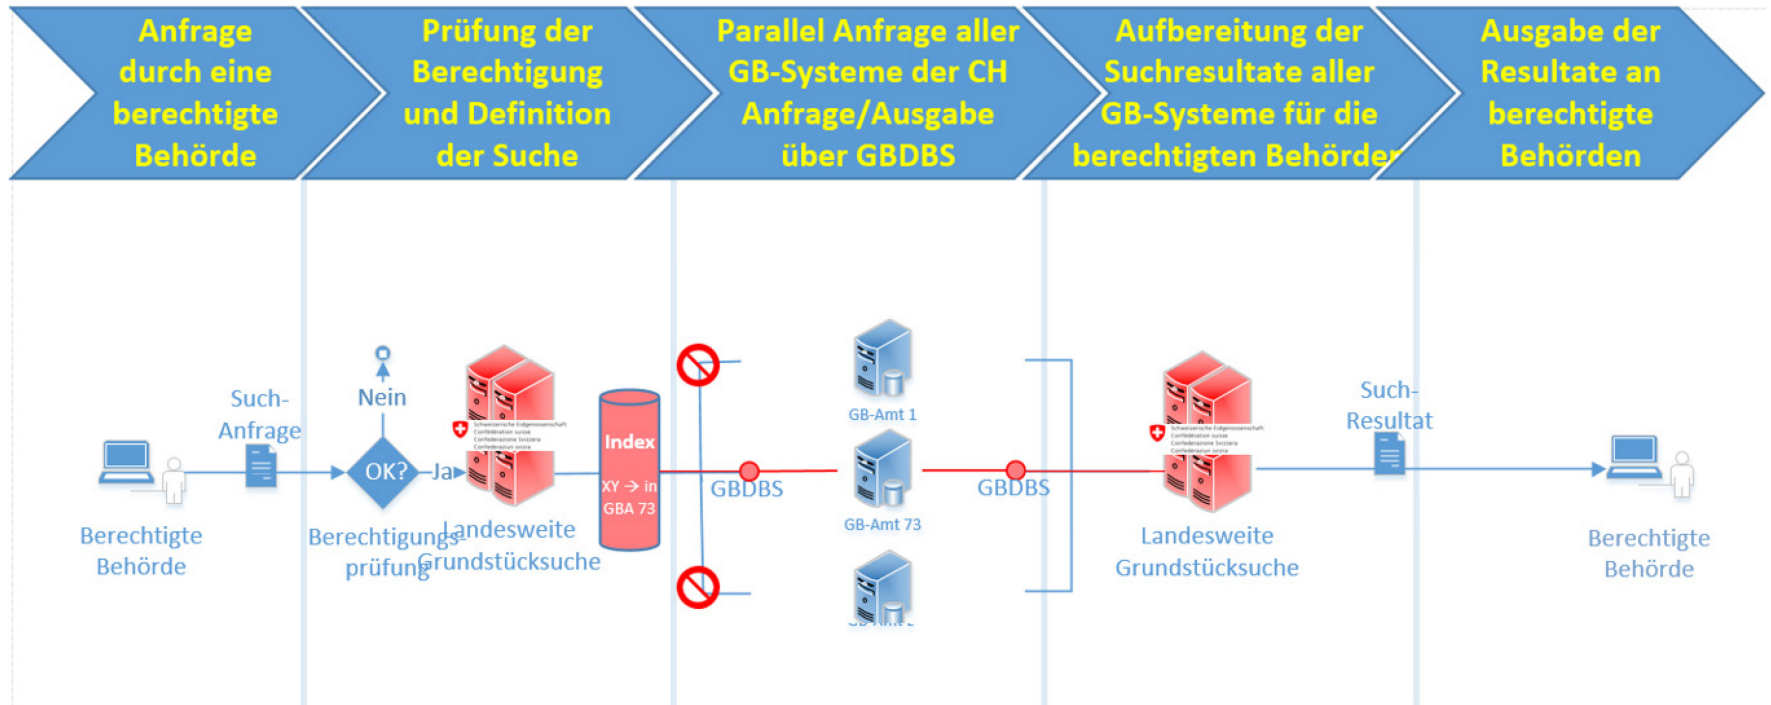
Anfrage durch eine berechtigte Behörde

Prüfung der Berechtigung und Definition der Suche

Parallel Anfrage aller GB-Systeme der CH Anfrage/Ausgabe über GBDBS

Aufbereitung der Suchresultate aller GB-Systeme für die berechtigten Behörden

Ausgabe der Resultate an berechtigte Behörden

Such-Anfrage

Nein

OK?

Ja

Index

XY → in GBA 73

GB-Amt 1

GB-Amt 73

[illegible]

GBDBS

GBDBS

Such-Resultat

Berechtigte Behörde

Berechtigungsprüfung

Landesweite Grundstücksuche

Landesweite Grundstücksuche

Berechtigte Behörde